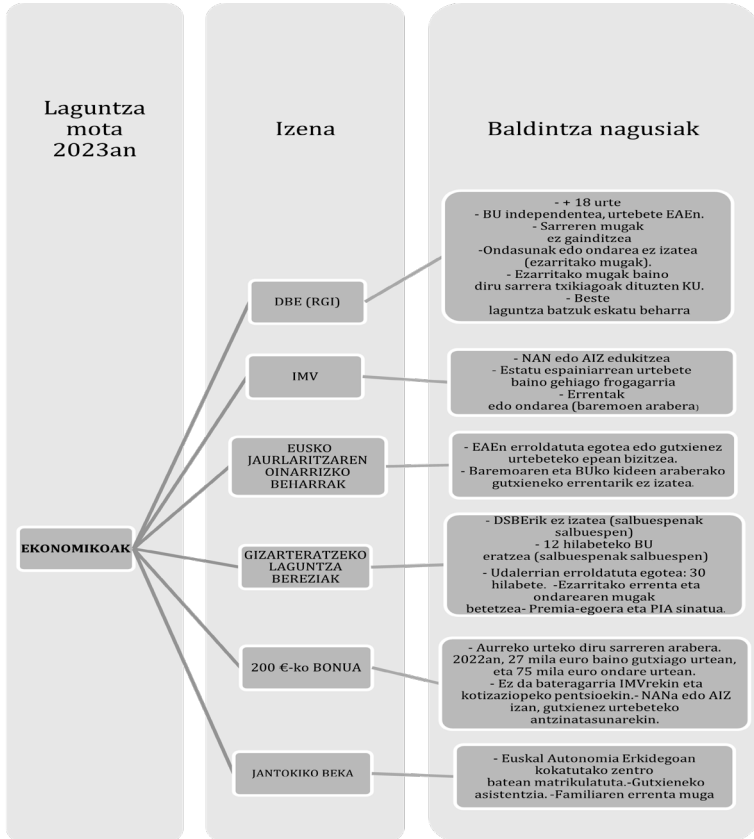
Laguntza mota 2023an

Izena

Baldintza nagusiak

EKONOMIKOAK

DBE (RGI)

- + 18 urte
- BU independentea, urtebete EAEn.
- Sarreren mugak ez gainditzea
-Ondasunak edo ondarea ez izatea (ezarritako mugak).
- Ezarritako mugak baino diru sarrera txikiagoak dituzten KU.
- Beste laguntza batzuk eskatu beharra

IMV

- NAN edo AIZ edukitzea
- Estatu espainiarrean urtebete baino gehiago frogagarria
- Errentak edo ondarea (baremoen arabera)

EUSKO JAURLARITZAREN OINARRIZKO BEHARRAK

- EAEn erroldatuta egotea edo gutxienez urtebeteko epean bizitzea.
- Baremoaren eta BUko kideen araberako gutxieneko errentarik ez izatea.

GIZARTERATZEKO LAGUNTZA BEREZIAK

- DSBErik ez izatea (salbuespenak salbuespen)
- 12 hilabeteko BU eratzea (salbuespenak salbuespen)
- Udalerrian erroldatuta egotea: 30 hilabete. -Ezarritako errenta eta ondarearen mugak betetzea- Premia-egoera eta PIA sinatua.

200 €-ko BONUA

- Aurreko urteko diru sarreren arabera. 2022an, 27 mila euro baino gutxiago urtean, eta 75 mila euro ondare urtean.
- Ez da bateragarria IMVrekin eta kotizaziopeko pentsioekin.- NANa edo AIZ izan, gutxienez urtebeteko antzinatasunarekin.

JANTOKIKO BEKA

- Euskal Autonomia Erkidegoan kokatutako zentro batean matrikulatuta.-Gutxieneko asistentzia. -Familiaren errenta muga